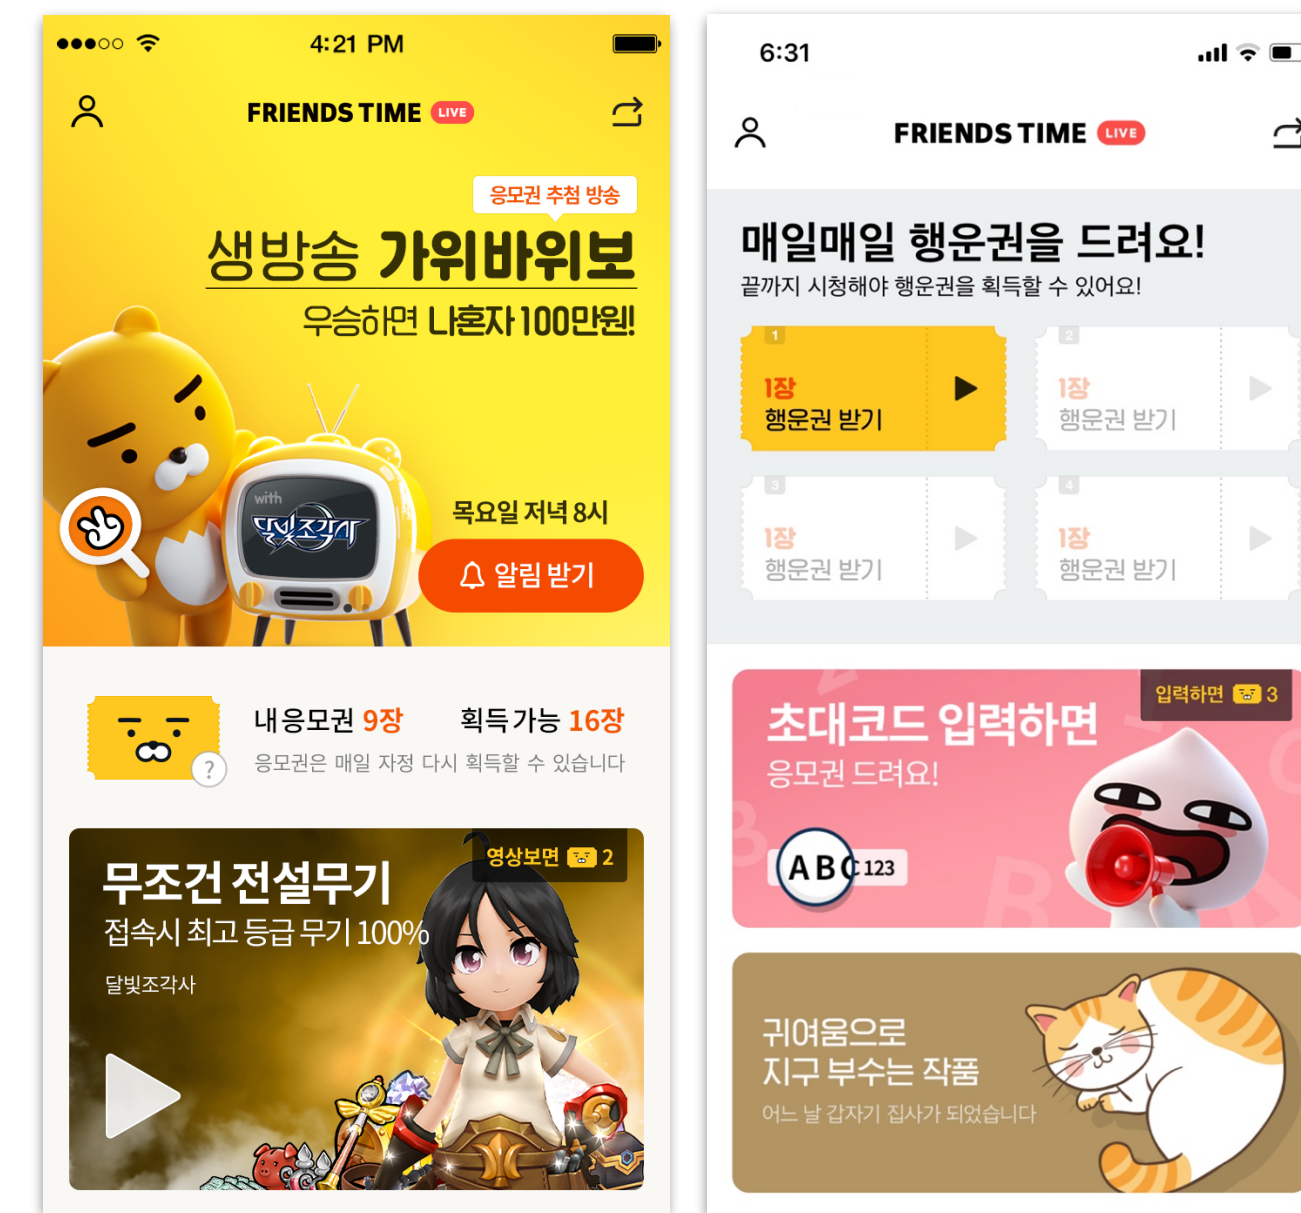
●●●○○ 4:21 PM

FRIENDS TIME LIVE

응모권 추첨 방송

생방송 가위바위보

우승하면 나혼자 100만원!

with 달빛조각사

목요일 저녁 8시

알림 받기

내 응모권 9장 획득 가능 16장

응모권은 매일 자정 다시 획득할 수 있습니다

?

영상보면 2

무조건 전설무기

접속시 최고 등급 무기 100%

달빛조각사

6:31

FRIENDS TIME LIVE

매일매일 행운권을 드려요!

끝까지 시청해야 행운권을 획득할 수 있어요!

1
1장
행운권 받기

2
1장
행운권 받기

3
1장
행운권 받기

4
1장
행운권 받기

입력하면 3

초대코드 입력하면

응모권 드려요!

ABC 123

귀여움으로 지구 부수는 작품

어느 날 갑자기 집사가 되었습니다